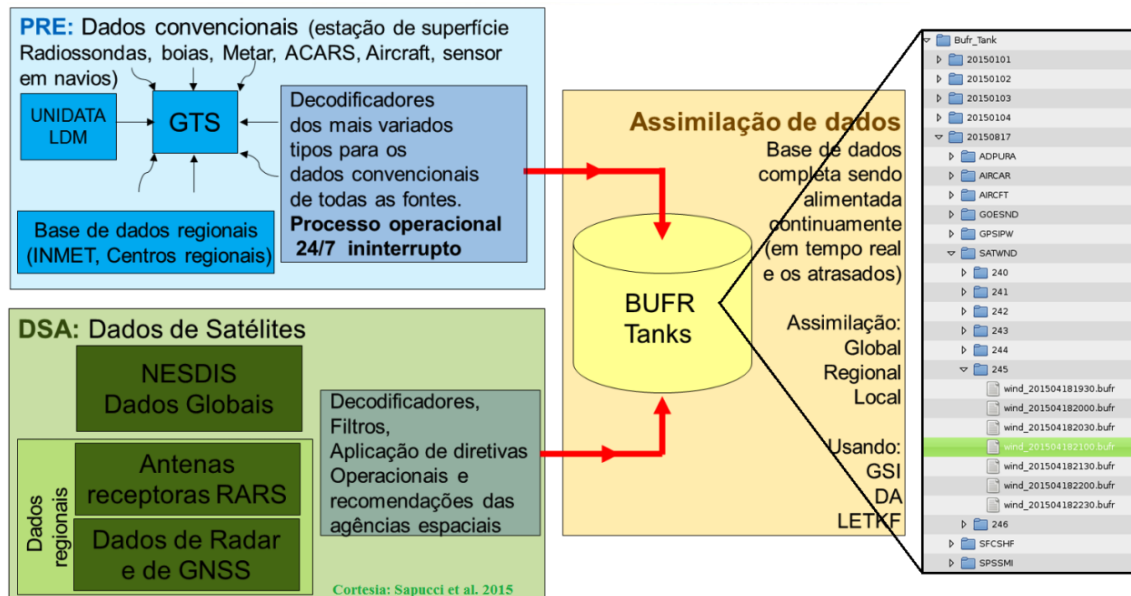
PRE: Dados convencionais (estação de superfície Radiossondas, boias, Metar, ACARS, Aircraft, sensor em navios)

UNIDATA LDM

GTS

Decodificadores dos mais variados tipos para os dados convencionais de todas as fontes. Processo operacional 24/7 ininterrupto

Base de dados regionais (INMET, Centros regionais)

DSA: Dados de Satélites

NESDIS Dados Globais

Dados regionais

Antenas receptoras RARS

Dados de Radar e de GNSS

Decodificadores, Filtros, Aplicação de diretivas Operacionais e recomendações das agências espaciais

Cortesia: Sapucci et al. 2015

Assimilação de dados

Base de dados completa sendo alimentada continuamente (em tempo real e os atrasados)

BUFR Tanks

Assimilação: Global Regional Local

Usando: GSI DA LETKF

Bufr_Tank
20150101
20150102
20150103
20150104
20150817
ADPUPA
AIRCAR
AIRCFT
GOESND
GPSIPW
SATWND
240
241
242
243
244
245
wind_201504181930.bufr
wind_201504182000.bufr
wind_201504182030.bufr
wind_201504182100.bufr
wind_201504182130.bufr
wind_201504182200.bufr
wind_201504182230.bufr
246
SFCSHF
SPSSMI